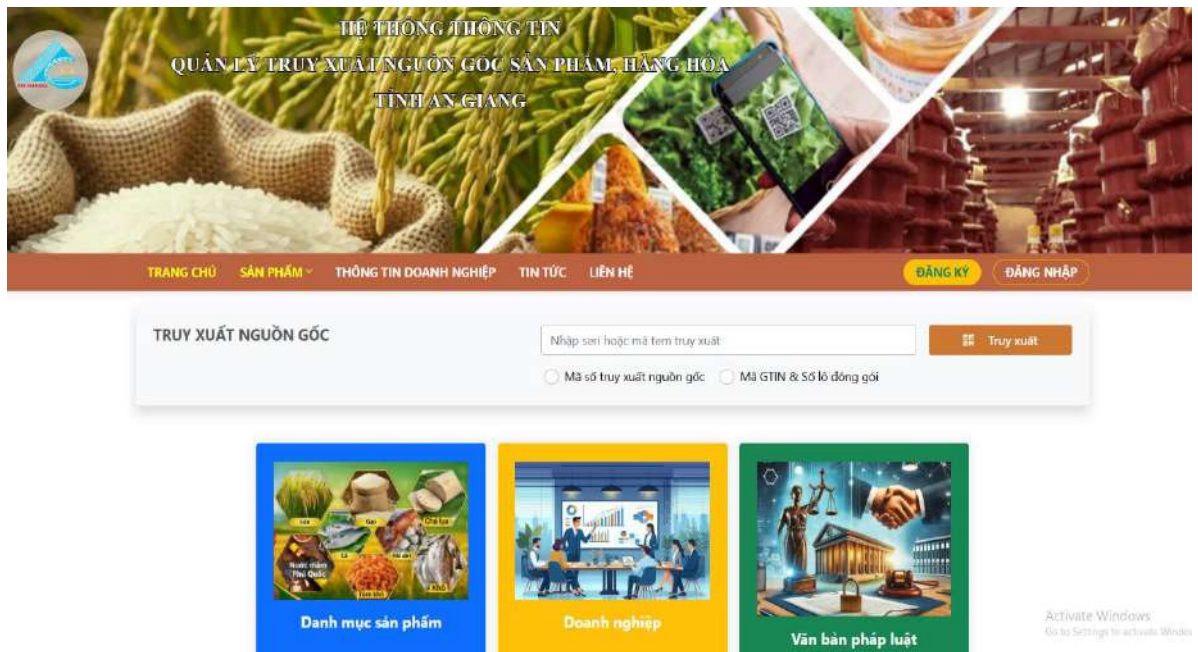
HỆ THỐNG THÔNG TIN
QUẢN LÝ TRUY XUẤT NGUỒN GỐC SẢN PHẨM, HÀNG HÓA
TỈNH AN GIANG

TRANG CHỦ SẢN PHẨM THÔNG TIN DOANH NGHIỆP TIN TỨC LIÊN HỆ ĐĂNG KÝ ĐĂNG NHẬP

TRUY XUẤT NGUỒN GỐC

Nhập seri hoặc mã tem truy xuất

Truy xuất

Mã số truy xuất nguồn gốc Mã GTIN & Số lô đóng gói

Lúa Gạo Chả lụa Cá Nước mắm Phú Quốc Tôm khô Khô

Danh mục sản phẩm

Doanh nghiệp

Văn bản pháp luật

Activate Windows
Go to Settings to activate Windows